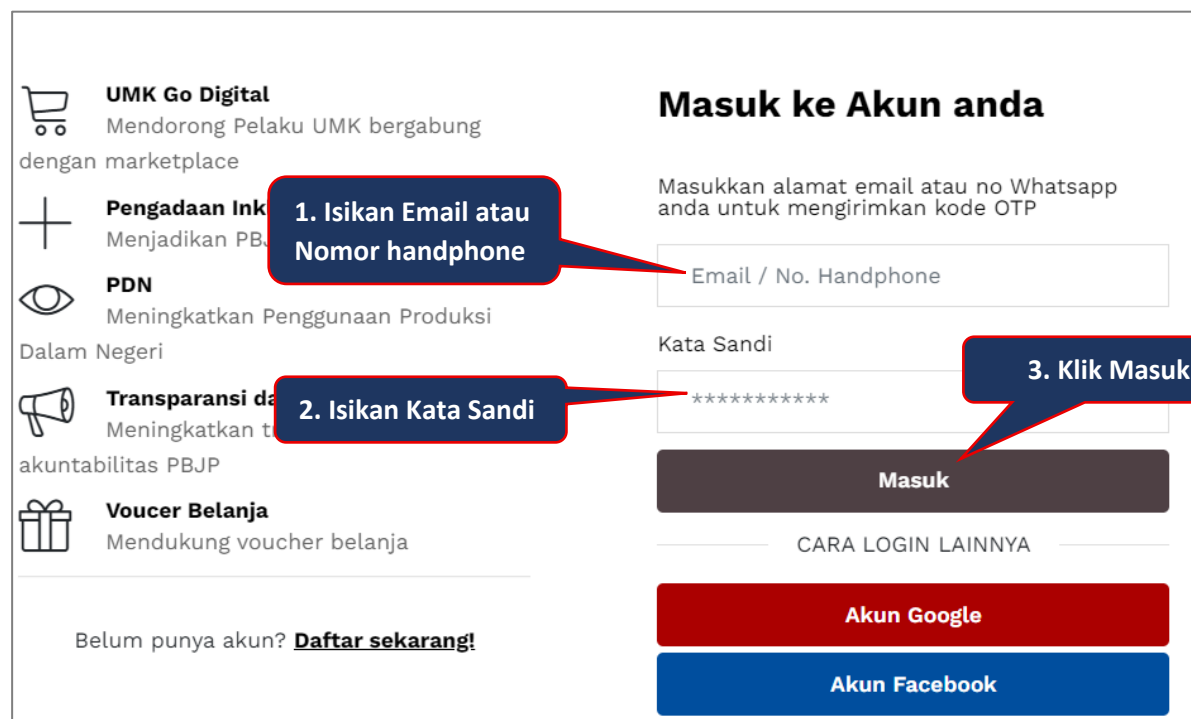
UMK Go Digital
Mendorong Pelaku UMK bergabung dengan marketplace

Pengadaan Ink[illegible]
Menjadikan PBJ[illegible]

1. Isikan Email atau Nomor handphone

PDN
Meningkatkan Penggunaan Produksi Dalam Negeri

Transparansi da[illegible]
Meningkatkan t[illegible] akuntabilitas PBJP

2. Isikan Kata Sandi

Voucer Belanja
Mendukung voucher belanja

Belum punya akun? Daftar sekarang!

Masuk ke Akun anda

Masukkan alamat email atau no Whatsapp anda untuk mengirimkan kode OTP

Email / No. Handphone

Kata Sandi

3. Klik Masuk

***********

Masuk

CARA LOGIN LAINNYA

Akun Google

Akun Facebook